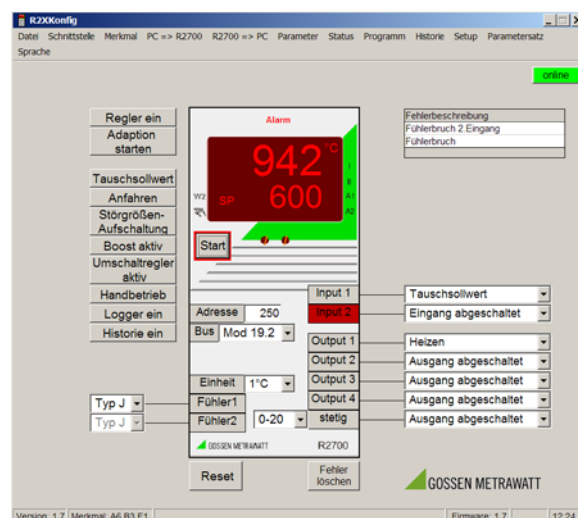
R2XKonfig

Datei Schnittstelle Merkmal PC => R2700 R2700 => PC Parameter Status Programm Historie Setup Parametersatz Sprache

online

Regler ein
Adaption starten
Tauschsollwert
Anfahren
Störgrößen-Aufschaltung
Boost aktiv
Umschaltregler aktiv
Handbetrieb
Logger ein
Historie ein

Alarm
942 °C
SP 600
W2
1
2
A1
A2
Start

Fehlerbeschreibung
Fühlerbruch 2.Eingang
Fühlerbruch

Adresse 250
Bus Mod 19.2
Input 1 Tauschsollwert
Input 2 Eingang abgeschaltet
Output 1 Heizen
Output 2 Ausgang abgeschaltet
Output 3 Ausgang abgeschaltet
Output 4 Ausgang abgeschaltet
stetig Ausgang abgeschaltet
Einheit 1°C
Typ J Fühler1
Typ J Fühler2 0-20

GOSSEN METRAWATT R2700

Reset
Fehler löschen

GOSSEN METRAWATT

Version 1.7 Merkmal A6 B3 E1
Firmware 1.7
12:24